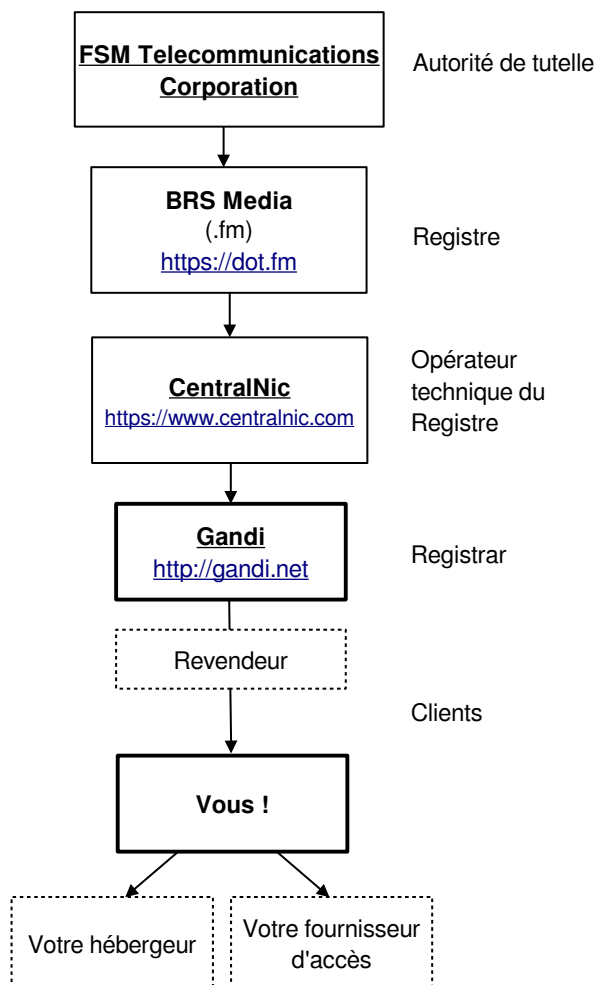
FSM Telecommunications Corporation

Autorité de tutelle

BRS Media
(.fm)
https://dot.fm

Registre

CentralNic
https://www.centralnic.com

Opérateur technique du Registre

Gandi
http://gandi.net

Registrar

Revendeur

Clients

Vous !

Votre hébergeur

Votre fournisseur d'accès